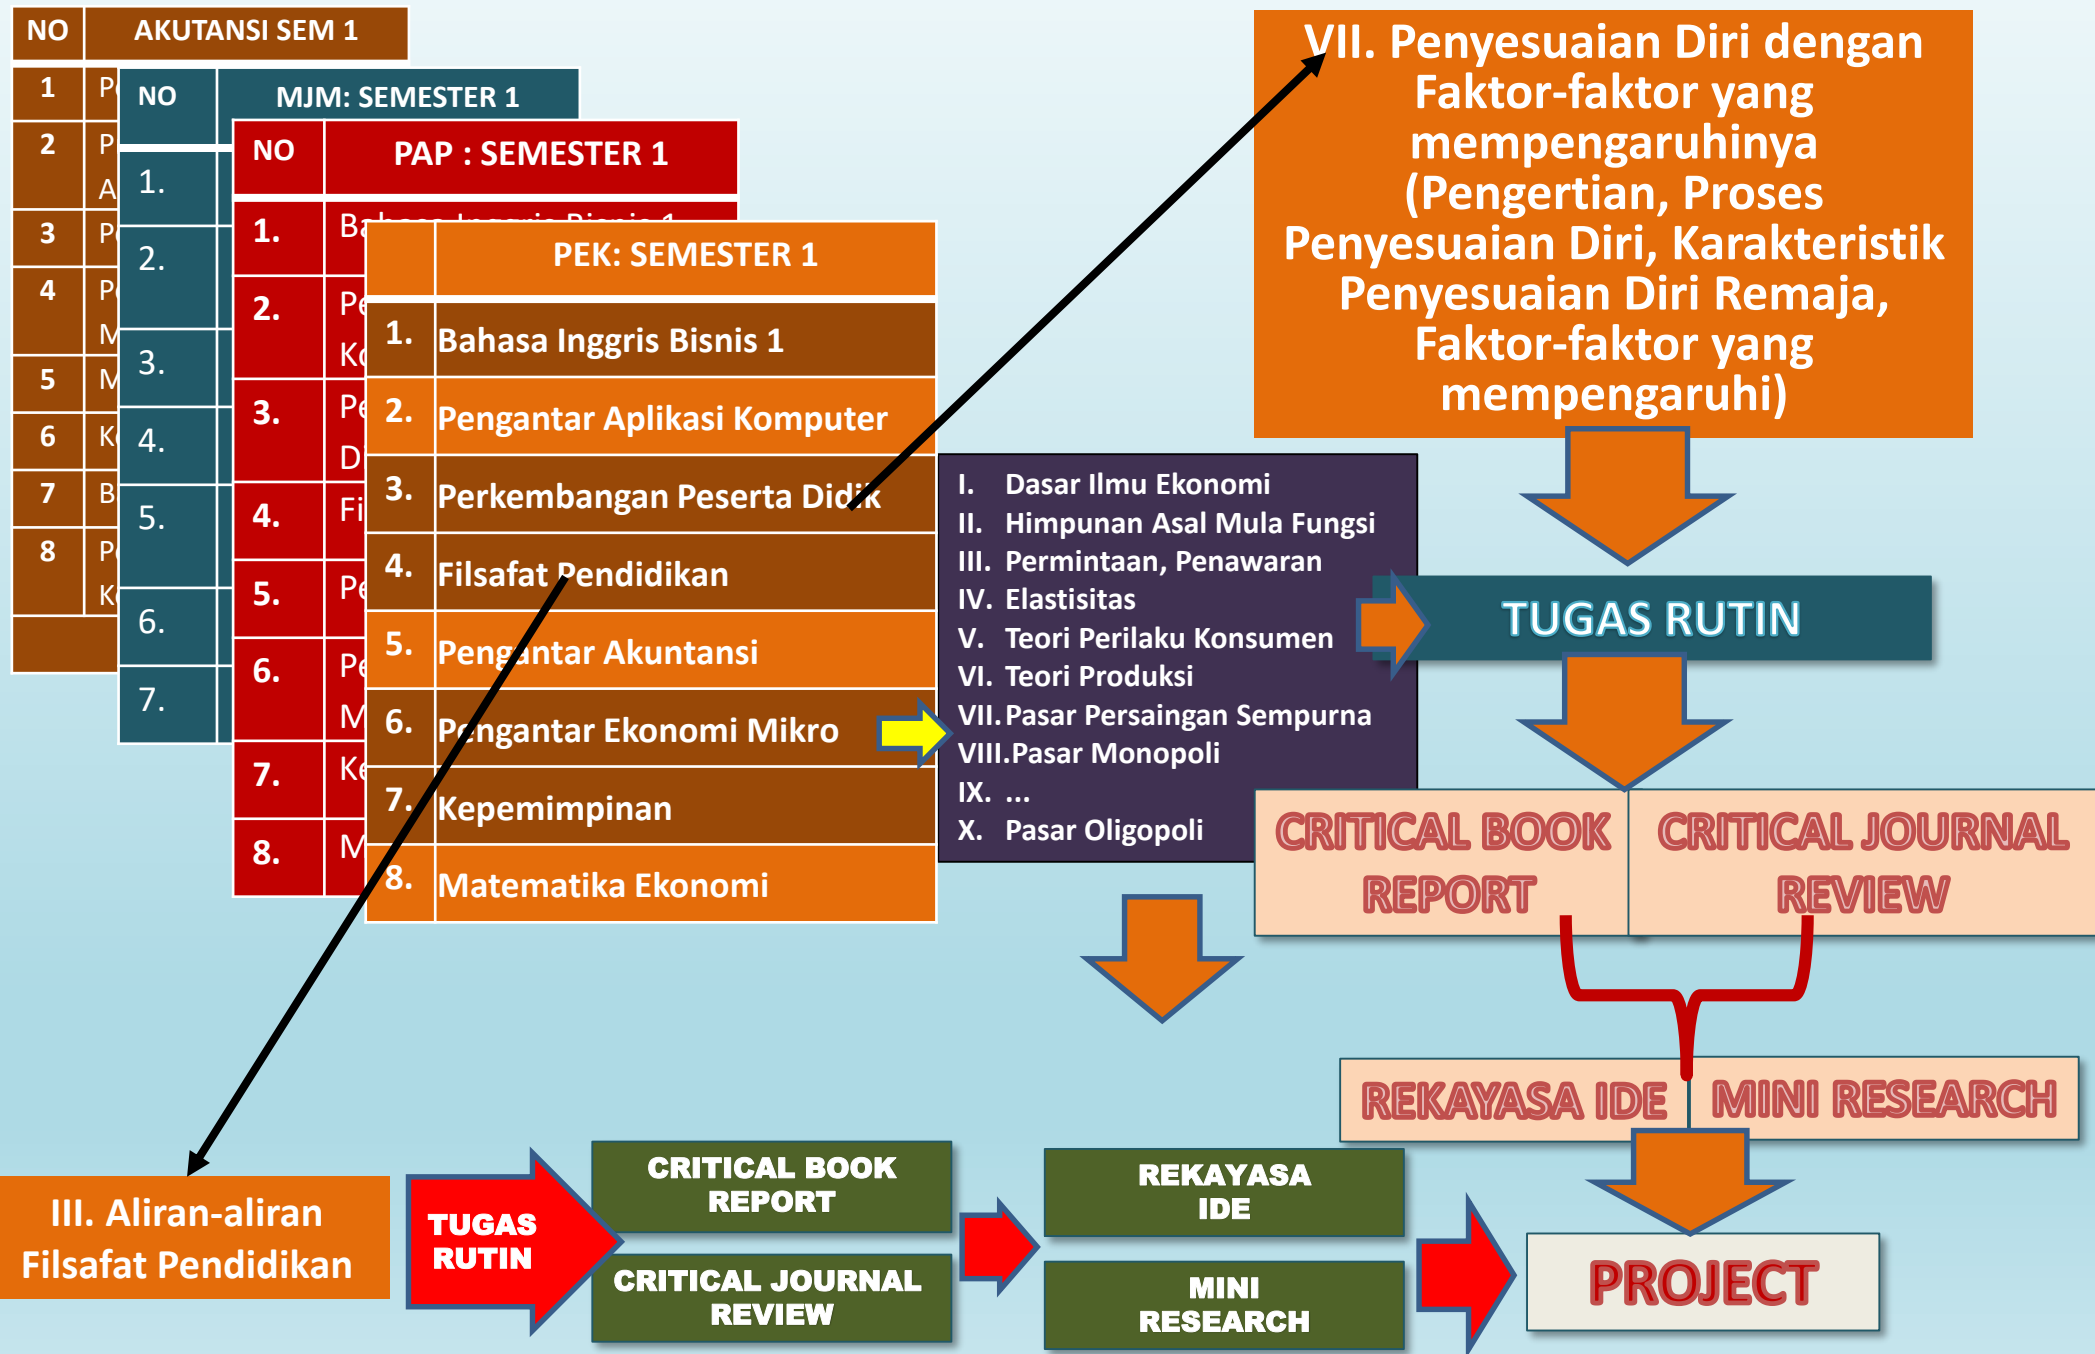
| NO | AKUTANSI SEM 1 |
|---|---|
| 1 | P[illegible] |
| 2 | P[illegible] A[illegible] |
| 3 | P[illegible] |
| 4 | P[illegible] M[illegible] |
| 5 | M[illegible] |
| 6 | K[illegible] |
| 7 | B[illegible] |
| 8 | P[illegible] K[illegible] |

| NO | MJM: SEMESTER 1 |
|---|---|
| 1. | |
| 2. | |
| 3. | |
| 4. | |
| 5. | |
| 6. | |
| 7. | |

| NO | PAP : SEMESTER 1 |
|---|---|
| 1. | Bahasa Inggris Bisnis 1 |
| 2. | Pe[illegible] K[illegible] |
| 3. | Pe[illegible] D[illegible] |
| 4. | Fi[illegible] |
| 5. | Pe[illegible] |
| 6. | Pe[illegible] M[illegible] |
| 7. | Ke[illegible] |
| 8. | M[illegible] |

| | PEK: SEMESTER 1 |
|---|---|
| 1. | Bahasa Inggris Bisnis 1 |
| 2. | Pengantar Aplikasi Komputer |
| 3. | Perkembangan Peserta Didik |
| 4. | Filsafat Pendidikan |
| 5. | Pengantar Akuntansi |
| 6. | Pengantar Ekonomi Mikro |
| 7. | Kepemimpinan |
| 8. | Matematika Ekonomi |

VII. Penyesuaian Diri dengan Faktor-faktor yang mempengaruhinya (Pengertian, Proses Penyesuaian Diri, Karakteristik Penyesuaian Diri Remaja, Faktor-faktor yang mempengaruhi)

I. Dasar Ilmu Ekonomi
II. Himpunan Asal Mula Fungsi
III. Permintaan, Penawaran
IV. Elastisitas
V. Teori Perilaku Konsumen
VI. Teori Produksi
VII. Pasar Persaingan Sempurna
VIII. Pasar Monopoli
IX. ...
X. Pasar Oligopoli

TUGAS RUTIN

CRITICAL BOOK REPORT

CRITICAL JOURNAL REVIEW

REKAYASA IDE

MINI RESEARCH

III. Aliran-aliran Filsafat Pendidikan

TUGAS RUTIN

CRITICAL BOOK REPORT

CRITICAL JOURNAL REVIEW

REKAYASA IDE

MINI RESEARCH

PROJECT